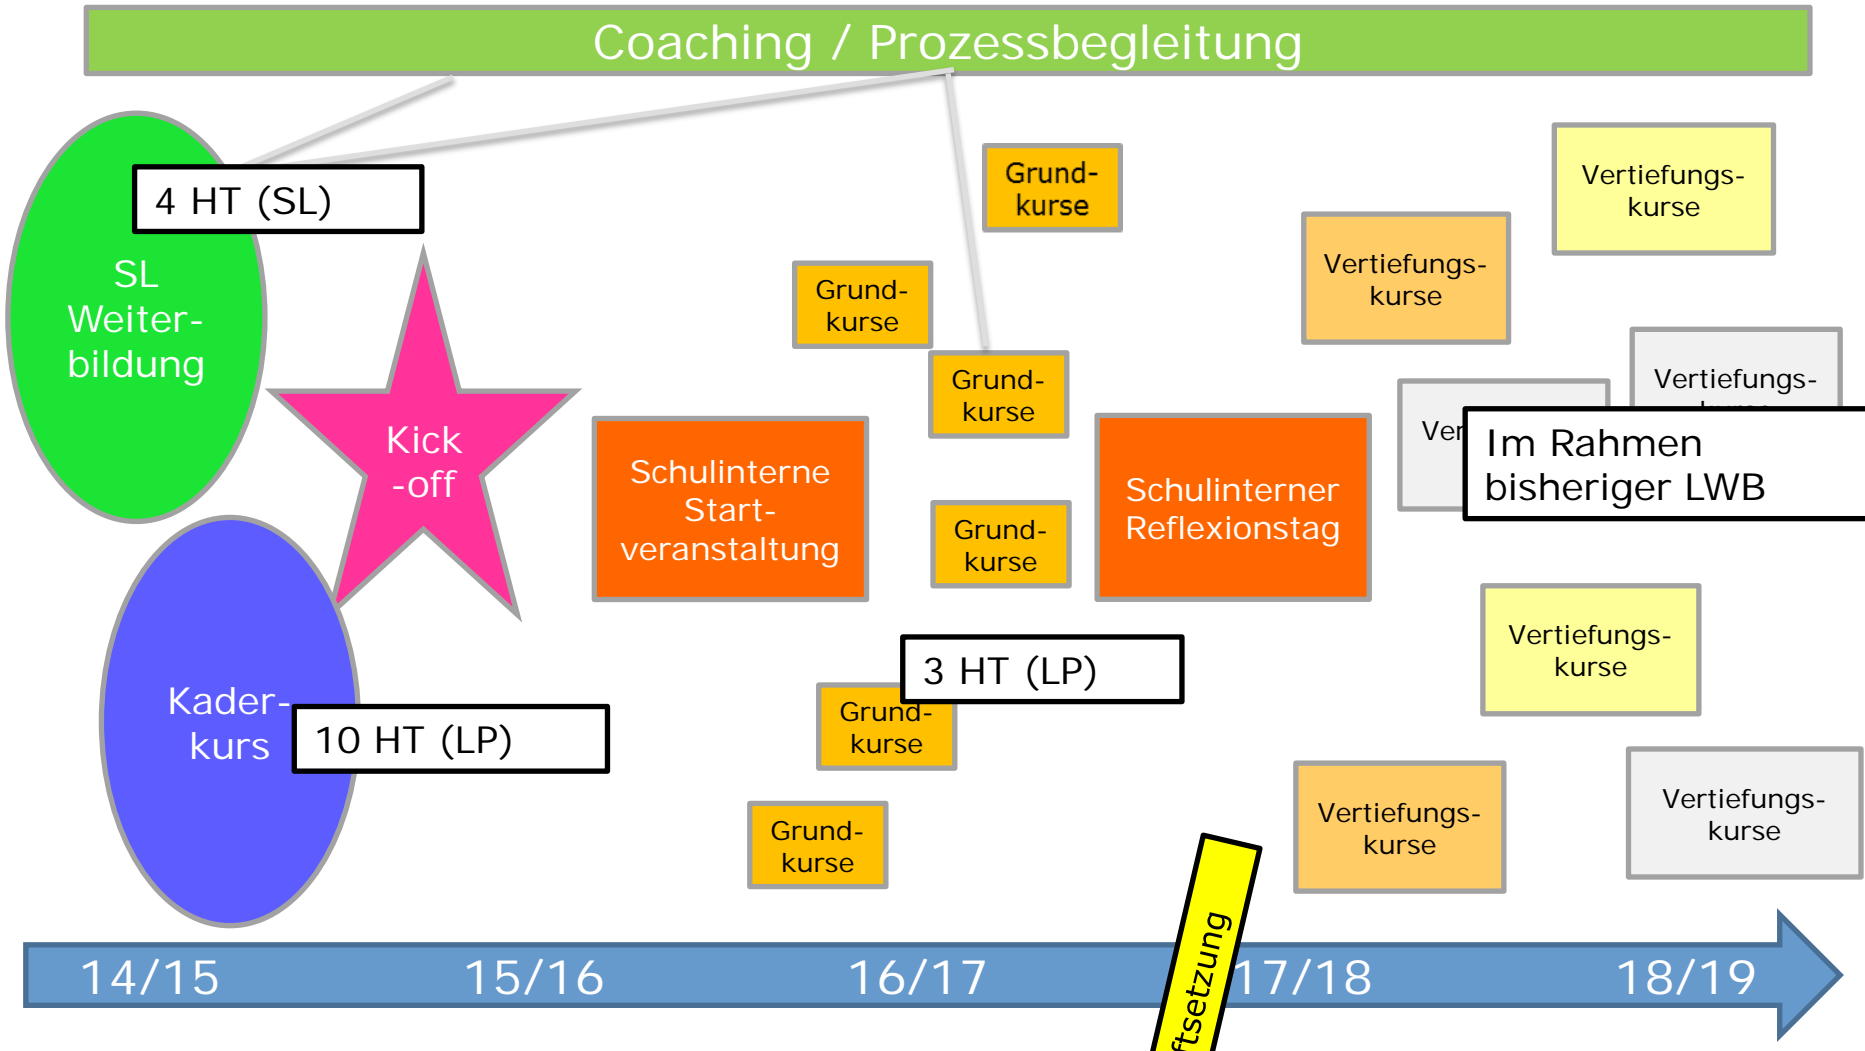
Coaching / Prozessbegleitung

SL Weiterbildung

4 HT (SL)

Kick -off

Kaderkurs

10 HT (LP)

Schulinterne Startveranstaltung

Grundkurse

Grundkurse

Grundkurse

Grundkurse

Grundkurse

Grundkurse

3 HT (LP)

Grundkurse

Schulinterner Reflexionstag

Vertiefungskurse

Vertiefungskurse

Vertiefungs-

Ver

Im Rahmen bisheriger LWB

Vertiefungskurse

Vertiefungskurse

Vertiefungskurse

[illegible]tsetzung

14/15

15/16

16/17

17/18

18/19